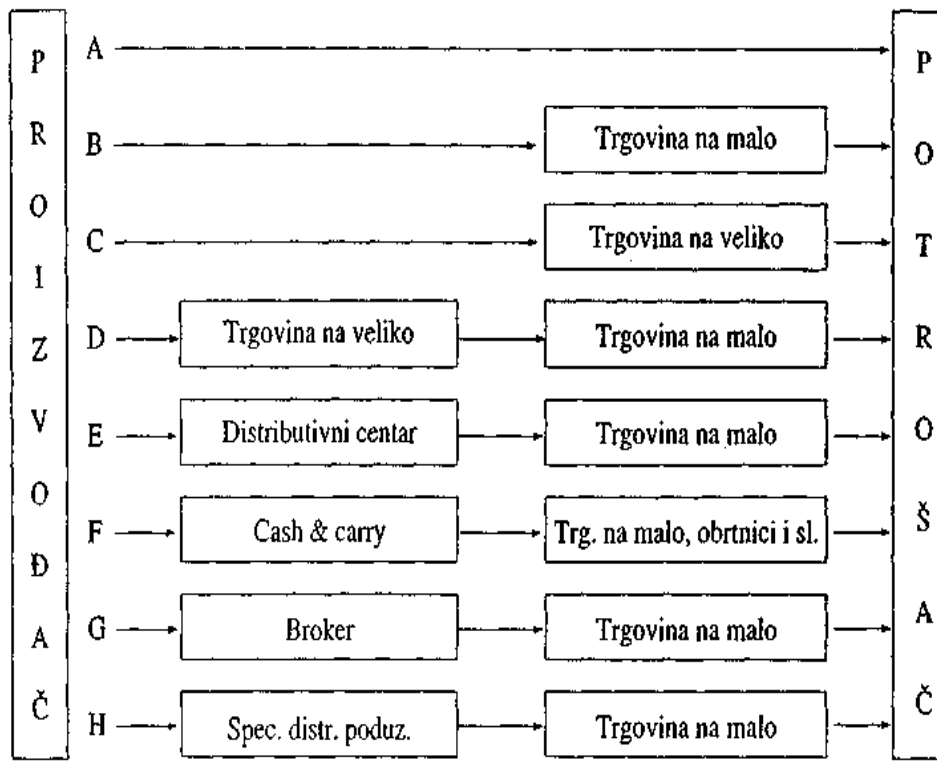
PROIZVOĐAČ

A

B — Trgovina na malo

C — Trgovina na veliko

D — Trgovina na veliko — Trgovina na malo

E — Distributivni centar — Trgovina na malo

F — Cash & carry — Trg. na malo, obrtnici i sl.

G — Broker — Trgovina na malo

H — Spec. distr. poduz. — Trgovina na malo

POTROŠAČ